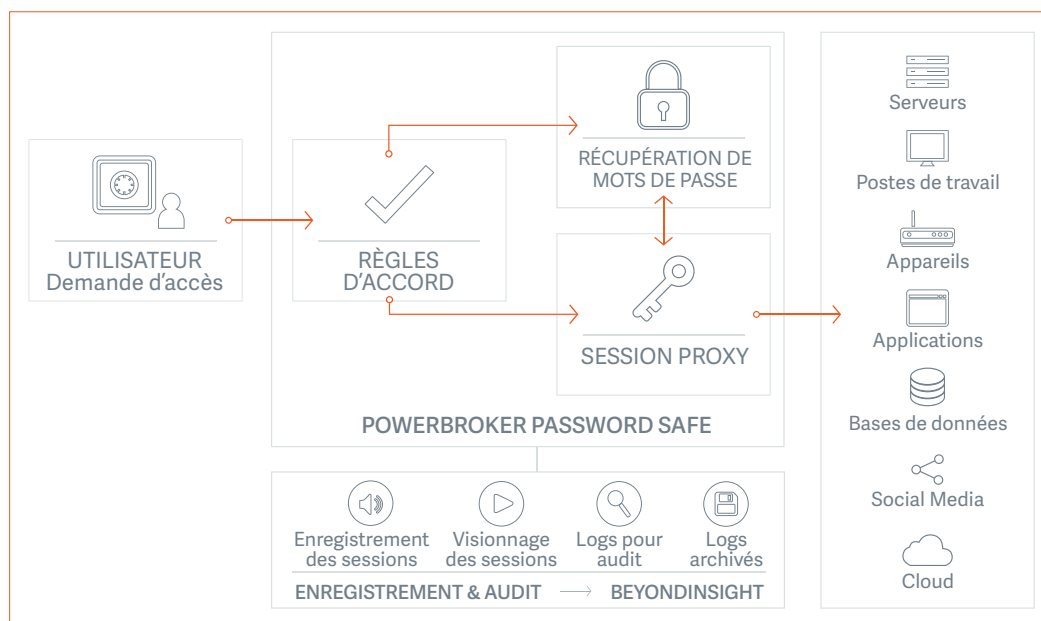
UTILISATEUR
Demande d’accès

RÈGLES
D’ACCORD

RÉCUPÉRATION DE
MOTS DE PASSE

SESSION PROXY

POWERBROKER PASSWORD SAFE

Serveurs

Postes de travail

Appareils

Applications

Bases de données

Social Media

Cloud

Enregistrement des sessions

Visionnage des sessions

Logs pour audit

Logs archivés

ENREGISTREMENT & AUDIT → BEYONDINSIGHT